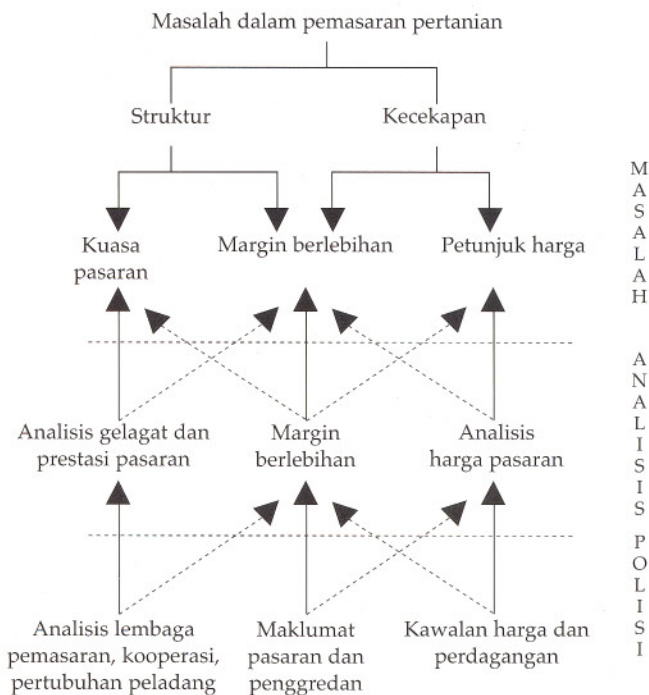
Masalah dalam pemasaran pertanian

Struktur

Kecekapan

Kuasa pasaran

Margin berlebihan

Petunjuk harga

MASALAH

Analisis gelagat dan prestasi pasaran

Margin berlebihan

Analisis harga pasaran

ANALISIS

Analisis lembaga pemasaran, kooperasi, pertubuhan peladang

Maklumat pasaran dan penggredan

Kawalan harga dan perdagangan

POLISI